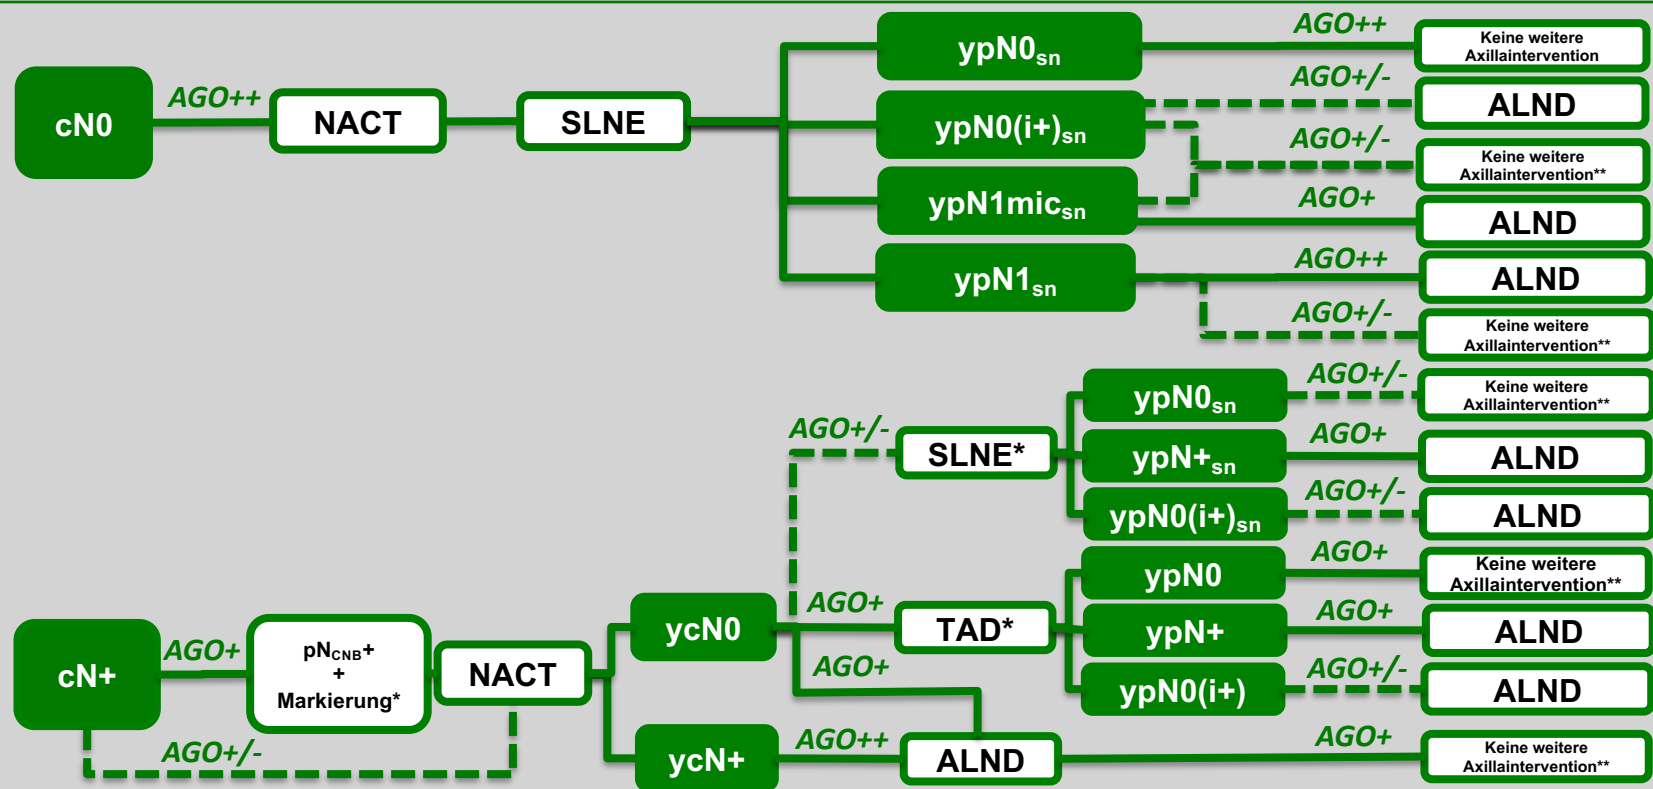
cN0
AGO++
NACT
SLNE
ypN0$_{sn}$
AGO++
Keine weitere Axillaintervention
ypN0(i+)$_{sn}$
AGO+/-
ALND
AGO+/-
Keine weitere Axillaintervention**
ypN1mic$_{sn}$
AGO+
ALND
ypN1$_{sn}$
AGO++
ALND
AGO+/-
Keine weitere Axillaintervention**
AGO+/-
SLNE*
ypN0$_{sn}$
AGO+/-
Keine weitere Axillaintervention**
ypN+$_{sn}$
AGO+
ALND
ypN0(i+)$_{sn}$
AGO+/-
ALND
cN+
AGO+
pN$_{CNB}$+ + Markierung*
NACT
ycN0
AGO+
TAD*
ypN0
AGO+
Keine weitere Axillaintervention**
ypN+
AGO+
ALND
AGO+
ypN0(i+)
AGO+/-
ALND
AGO+/-
ycN+
AGO++
ALND
AGO+
Keine weitere Axillaintervention**